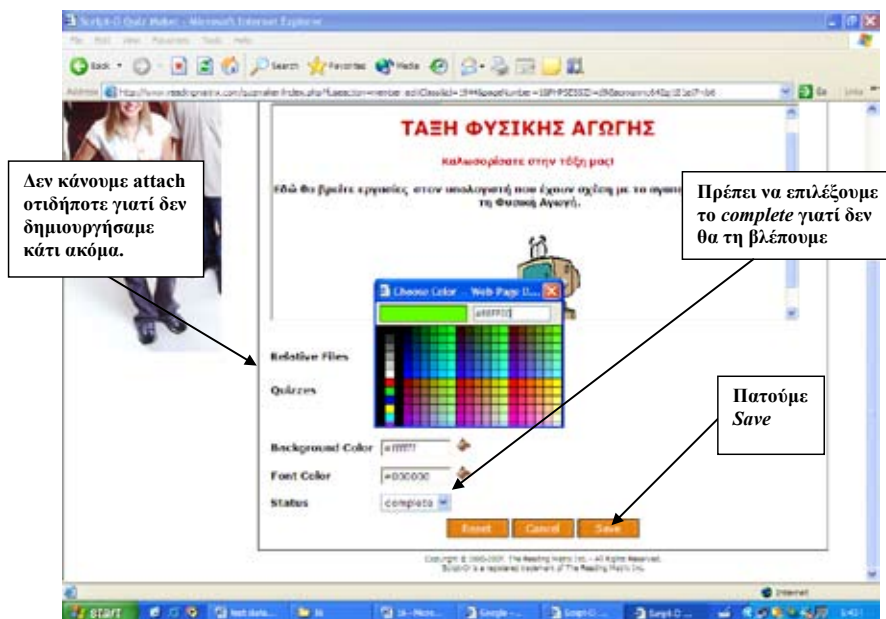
Script-O Quiz Maker - Microsoft Internet Explorer

File Edit View Favorites Tools Help

Back Search Favorites Media

Address

Go Links

ΤΑΞΗ ΦΥΣΙΚΗΣ ΑΓΩΓΗΣ

Καλωσορίσατε στην τάξη μας!

Εδώ θα βρείτε εργασίες στον υπολογιστή που έχουν σχέση με το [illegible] τη Φυσική Αγωγή.

Δεν κάνουμε attach οτιδήποτε γιατί δεν δημιουργήσαμε κάτι ακόμα.

Πρέπει να επιλέξουμε το complete γιατί δεν θα τη βλέπουμε

Choose Color -- Web Page D...

Relative Files

Quizzes

Πατούμε Save

Background Color #ffffff

Font Color #000000

Status complete

Reset Cancel Save

Copyright © 2005-2007. The Reading Matrix Inc. -- All Rights Reserved.
Script-O is a registered trademark of The Reading Matrix Inc.

Internet

start